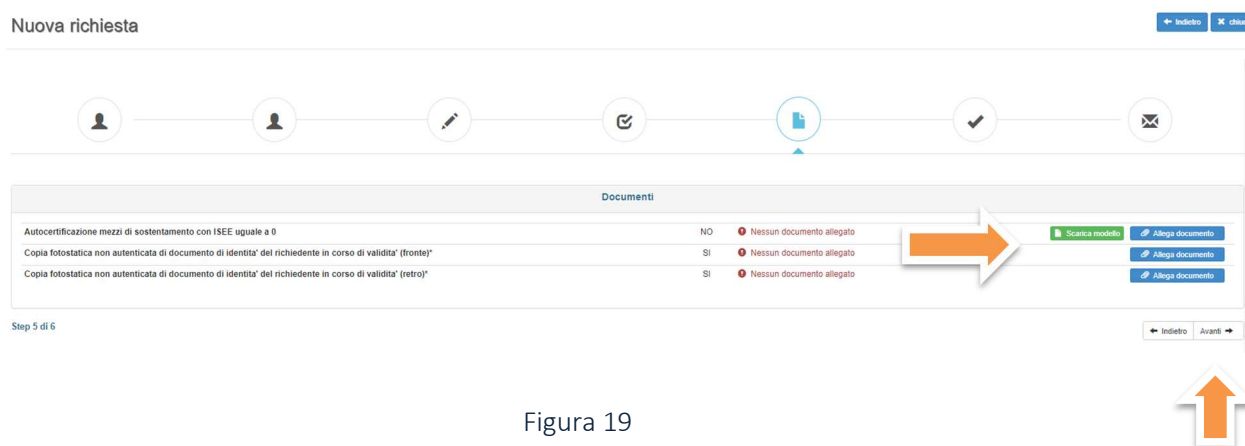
Nuova richiesta

← Indietro ✖ chiu

Documenti

| | | | |
|---|---|---|---|
| Autocertificazione mezzi di sostentamento con ISEE uguale a 0 | NO | Nessun documento allegato | Scarica modello Allega documento |
| Copia fotostatica non autenticata di documento di identita' del richiedente in corso di validita' (fronte)* | SI | Nessun documento allegato | Allega documento |
| Copia fotostatica non autenticata di documento di identita' del richiedente in corso di validita' (retro)* | SI | Nessun documento allegato | Allega documento |

Step 5 di 6

← Indietro Avanti →

Figura 19